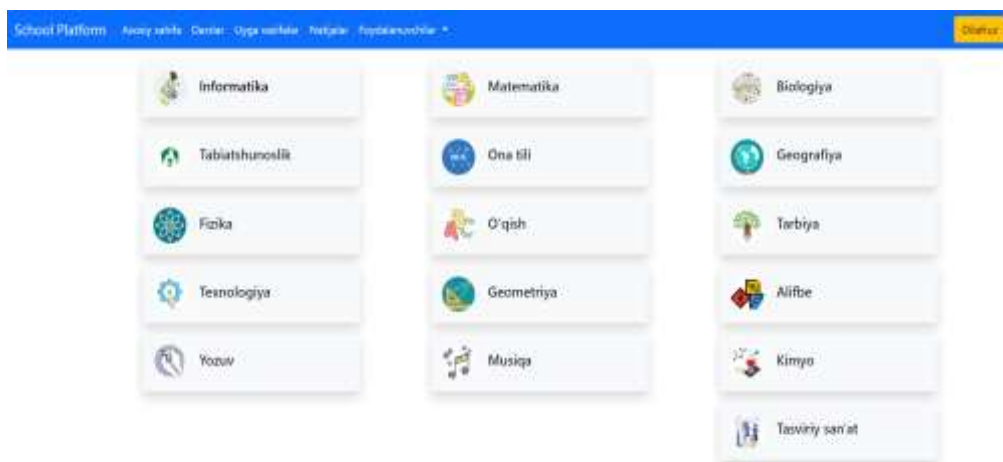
School Platform Asosiy sahifa Darslar Uyga vazifalar Natijalar Foydalanuvchilar ▾

Chiqish

Informatika

Matematika

Biologiya

Tabiatshunoslik

Ona tili

Geografiya

Fizika

O'qish

Tarbiya

Texnologiya

Geometriya

Alifbe

Yozuv

Musiqa

Kimyo

Tasviriy san'at